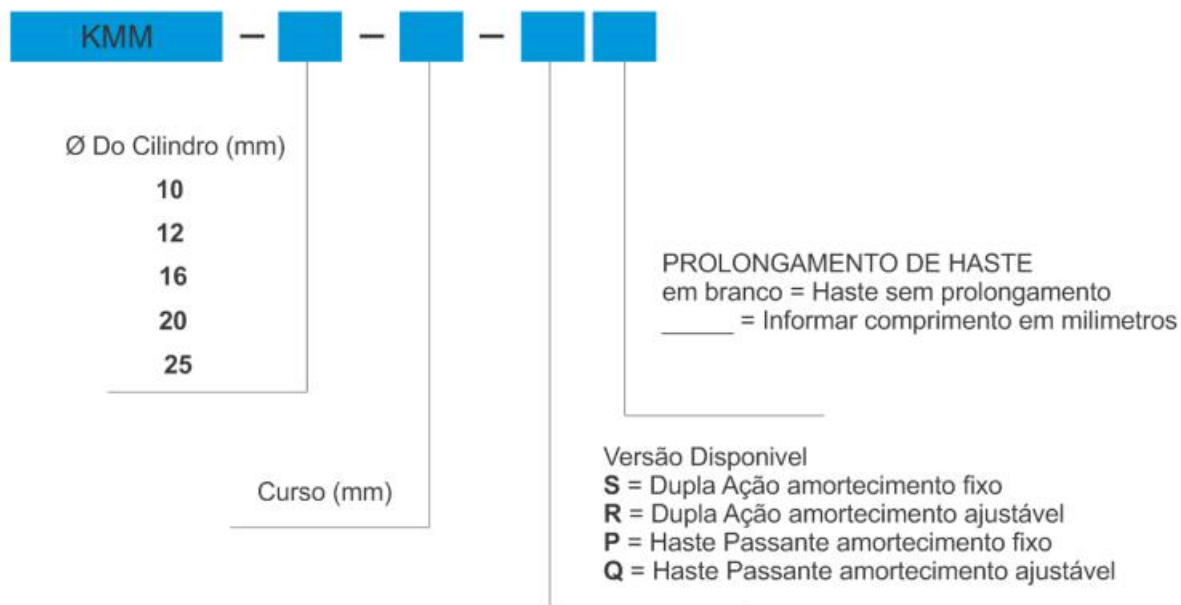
KMM – – –

Ø Do Cilindro (mm)
10
12
16
20
25

Curso (mm)

PROLONGAMENTO DE HASTE
em branco = Haste sem prolongamento
_____ = Informar comprimento em milimetros

Versão Disponivel
**S** = Dupla Ação amortecimento fixo
**R** = Dupla Ação amortecimento ajustável
**P** = Haste Passante amortecimento fixo
**Q** = Haste Passante amortecimento ajustável